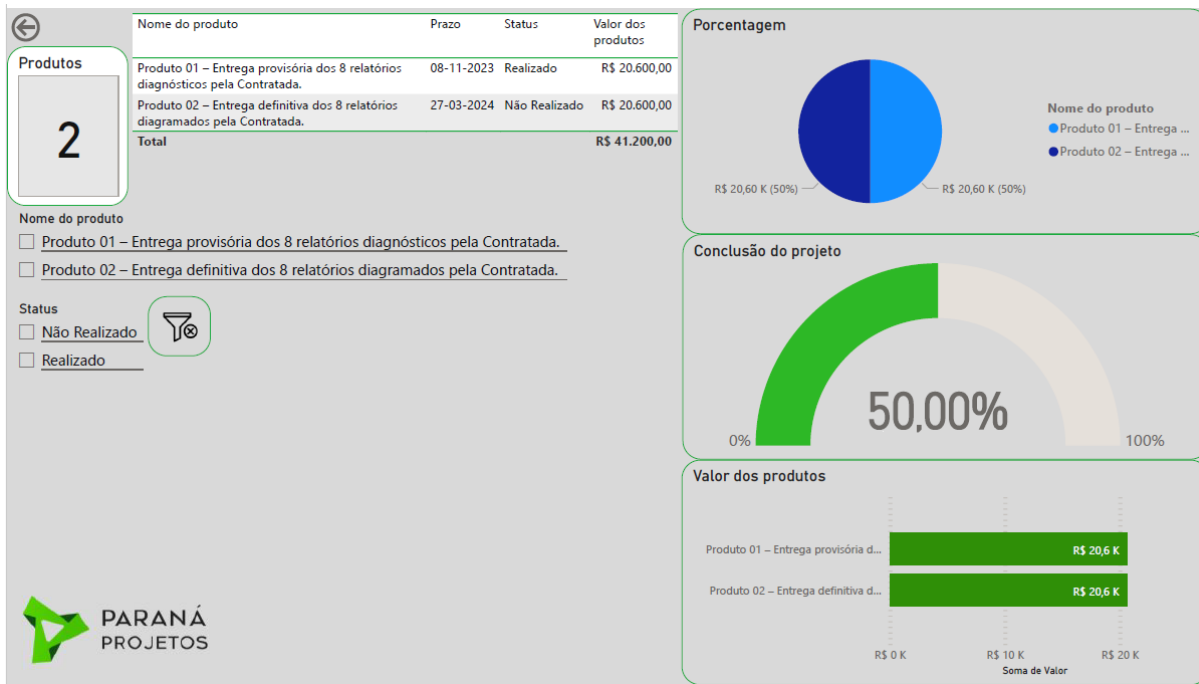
Produtos

2

| Nome do produto | Prazo | Status | Valor dos produtos |
|---|---|---|---|
| Produto 01 – Entrega provisória dos 8 relatórios diagnósticos pela Contratada. | 08-11-2023 | Realizado | R$ 20.600,00 |
| Produto 02 – Entrega definitiva dos 8 relatórios diagramados pela Contratada. | 27-03-2024 | Não Realizado | R$ 20.600,00 |
| Total | | | R$ 41.200,00 |

Nome do produto
Produto 01 – Entrega provisória dos 8 relatórios diagnósticos pela Contratada.
Produto 02 – Entrega definitiva dos 8 relatórios diagramados pela Contratada.

Status
Não Realizado
Realizado

PARANÁ
PROJETOS

Porcentagem
R$ 20,60 K (50%)
R$ 20,60 K (50%)
Nome do produto
Produto 01 – Entrega ...
Produto 02 – Entrega ...

Conclusão do projeto
50,00%
0%
100%

Valor dos produtos
Produto 01 – Entrega provisória d...
R$ 20,6 K
Produto 02 – Entrega definitiva d...
R$ 20,6 K
R$ 0 K
R$ 10 K
R$ 20 K
Soma de Valor